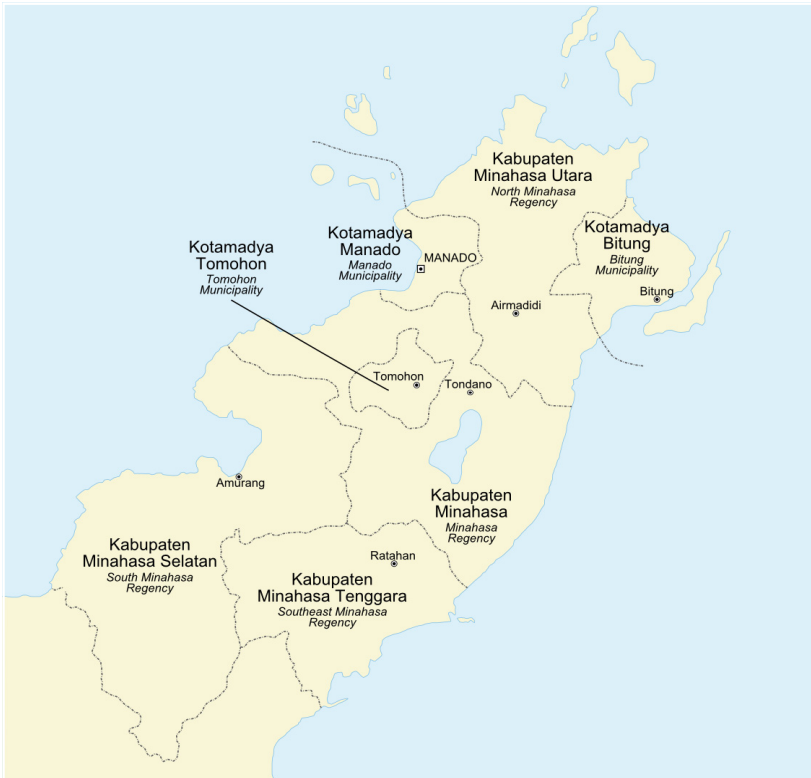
Kabupaten Minahasa Utara
North Minahasa Regency

Kotamadya Tomohon
Tomohon Municipality

Kotamadya Manado
Manado Municipality

MANADO

Kotamadya Bitung
Bitung Municipality

Bitung

Airmadidi

Tomohon

Tondano

Amurang

Kabupaten Minahasa
Minahasa Regency

Ratahan

Kabupaten Minahasa Selatan
South Minahasa Regency

Kabupaten Minahasa Tenggara
Southeast Minahasa Regency